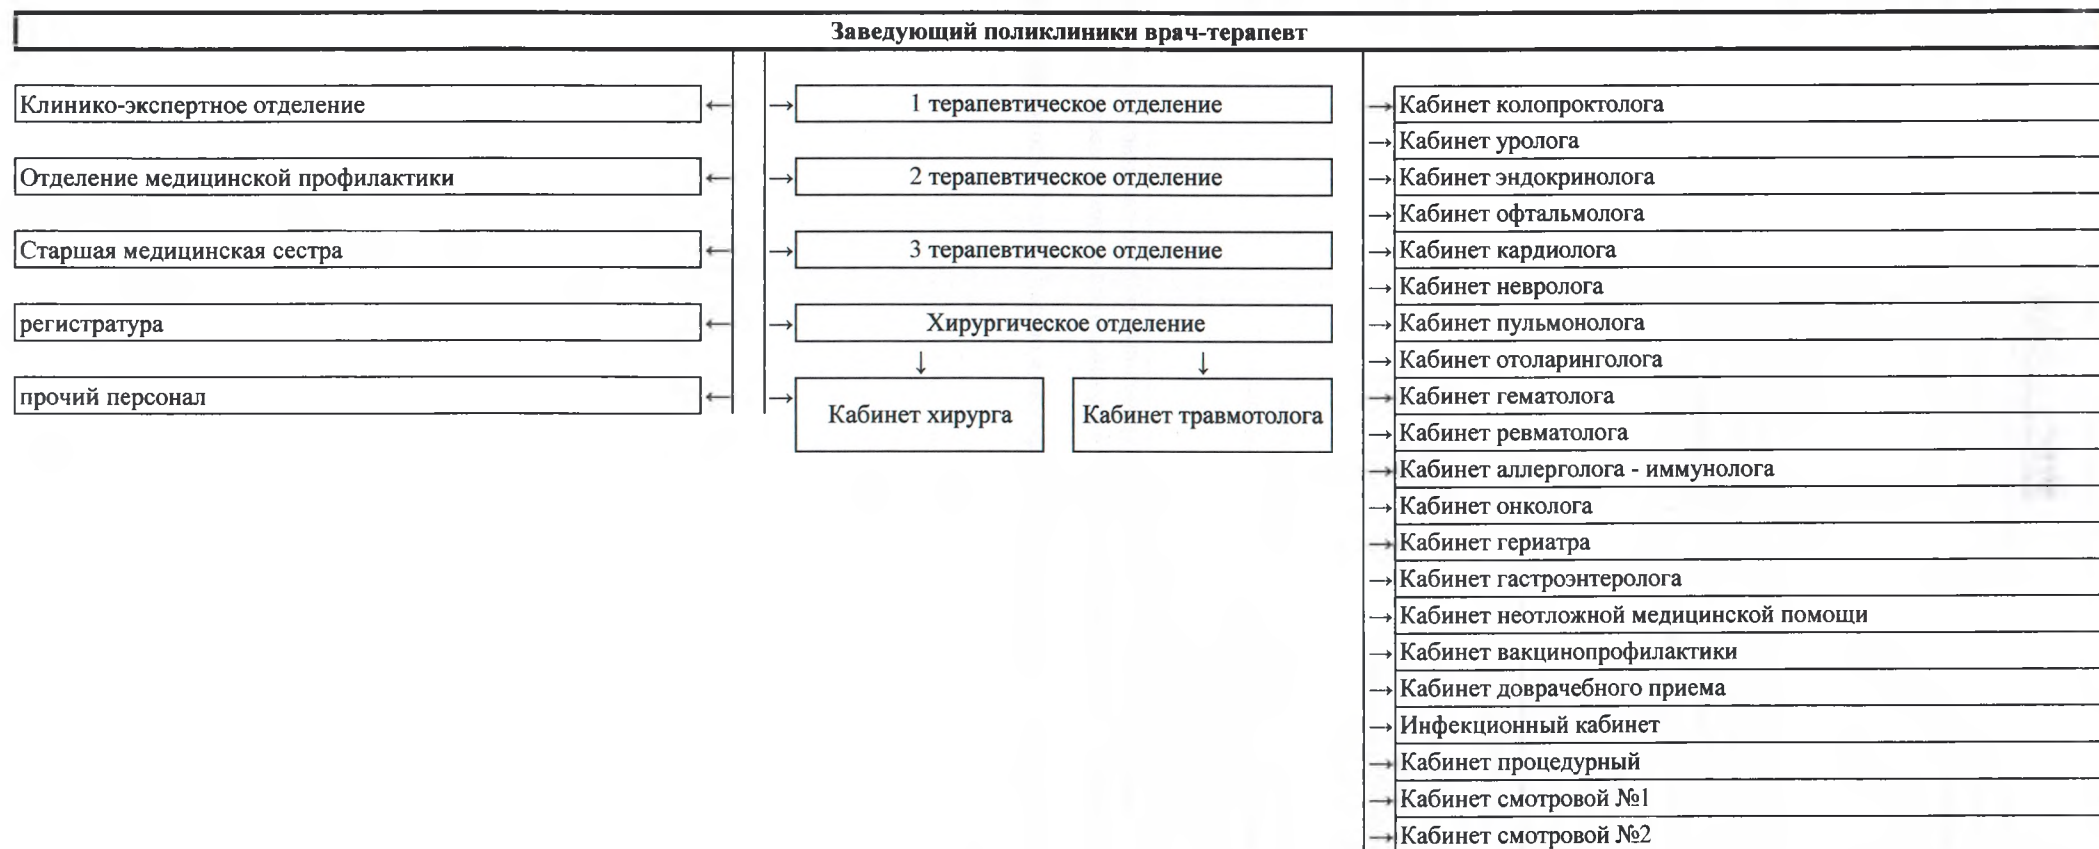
Заведующий поликлиники врач-терапевт

Клинико-экспертное отделение

Отделение медицинской профилактики

Старшая медицинская сестра

регистратура

прочий персонал

1 терапевтическое отделение

2 терапевтическое отделение

3 терапевтическое отделение

Хирургическое отделение

Кабинет хирурга

Кабинет травмотолога

Кабинет колопроктолога

Кабинет уролога

Кабинет эндокринолога

Кабинет офтальмолога

Кабинет кардиолога

Кабинет невролога

Кабинет пульмонолога

Кабинет отоларинголога

Кабинет гематолога

Кабинет ревматолога

Кабинет аллерголога - иммунолога

Кабинет онколога

Кабинет гериатра

Кабинет гастроэнтеролога

Кабинет неотложной медицинской помощи

Кабинет вакцинопрофилактики

Кабинет доврачебного приема

Инфекционный кабинет

Кабинет процедурный

Кабинет смотровой №1

Кабинет смотровой №2